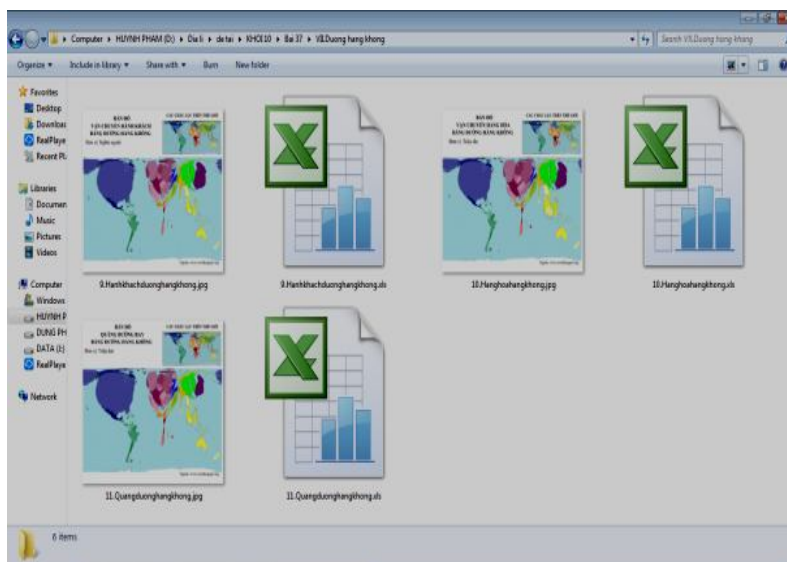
Computer ▸ HUYNH PHAM (D:) ▸ Dia li ▸ de tai ▸ KHOI10 ▸ Bai 37 ▸ VII.Duong hang khong

Search VII.Duong hang khong

Organize ▾ Include in library ▾ Share with ▾ Burn New folder

Favorites
Desktop
Downloads
RealPlayer
Recent Pl

Libraries
Documents
Music
Pictures
Videos

Computer
Windows
HUYNH P
DUNG PH
DATA (E:)
RealPlaye

Network

BẢN ĐỒ VẬN CHUYỂN HÀNH KHÁCH BẰNG ĐƯỜNG HÀNG KHÔNG
CÁC CHÂU LỤC TRÊN THẾ GIỚI

9.Hanhkhachduonghangkhong.jpg

9.Hanhkhachduonghangkhong.xls

BẢN ĐỒ VẬN CHUYỂN HÀNG HÓA BẰNG ĐƯỜNG HÀNG KHÔNG
CÁC CHÂU LỤC TRÊN THẾ GIỚI

10.Hanghoahangkhong.jpg

10.Hanghoahangkhong.xls

BẢN ĐỒ QUÃNG ĐƯỜNG BAY BẰNG ĐƯỜNG HÀNG KHÔNG
CÁC CHÂU LỤC TRÊN THẾ GIỚI

11.Quangduonghangkhong.jpg

11.Quangduonghangkhong.xls

6 items